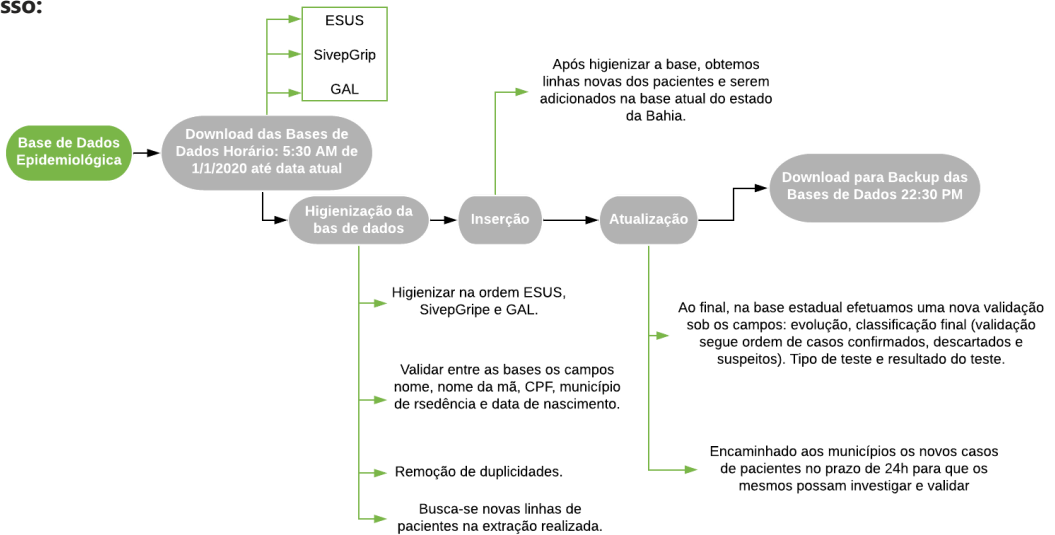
sso:

Base de Dados Epidemiológica

Download das Bases de Dados Horário: 5:30 AM de 1/1/2020 até data atual

ESUS

SivepGrip

GAL

Após higienizar a base, obtemos linhas novas dos pacientes e serem adicionados na base atual do estado da Bahia.

Higienização da bas de dados

Inserção

Atualização

Download para Backup das Bases de Dados 22:30 PM

Higienizar na ordem ESUS, SivepGripe e GAL.

Validar entre as bases os campos nome, nome da mã, CPF, município de rsedência e data de nascimento.

Remoção de duplicidades.

Busca-se novas linhas de pacientes na extração realizada.

Ao final, na base estadual efetuamos uma nova validação sob os campos: evolução, classificação final (validação segue ordem de casos confirmados, descartados e suspeitos). Tipo de teste e resultado do teste.

Encaminhado aos municípios os novos casos de pacientes no prazo de 24h para que os mesmos possam investigar e validar